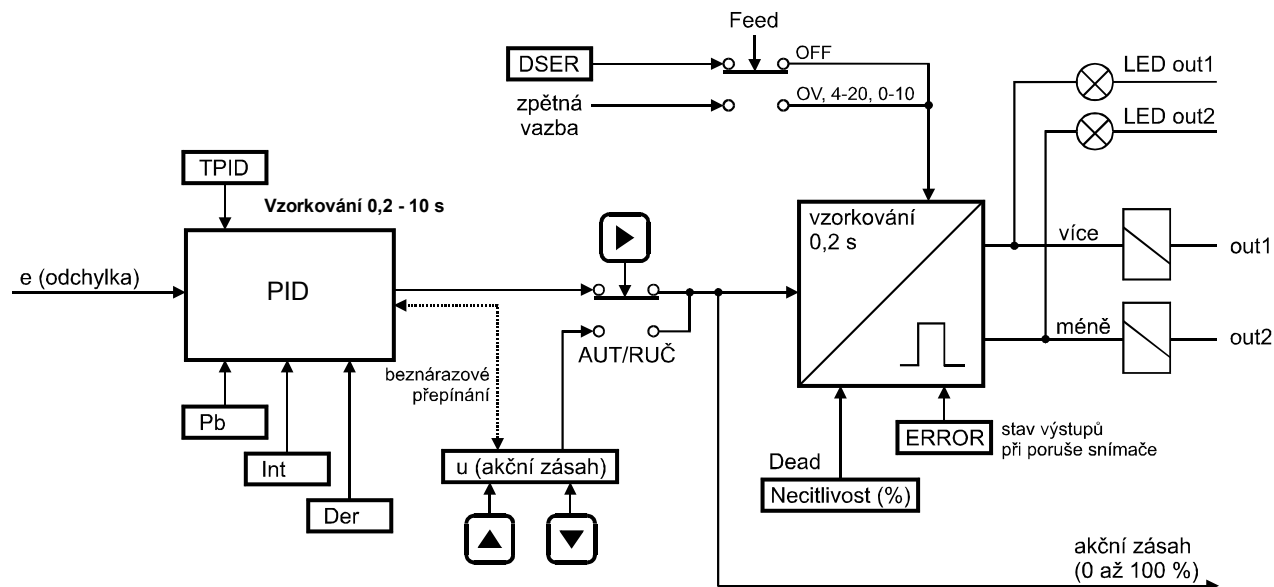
Feed
DSER
OFF
zpětná vazba
OV, 4-20, 0-10
LED out1
LED out2
TPID
Vzorkování 0,2 - 10 s
vzorkování 0,2 s
e (odchylka)
PID
více
out1
méně
out2
AUT/RUČ
beznárazové přepínání
Pb
Int
Der
u (akční zásah)
Dead
Necitlivost (%)
ERROR
stav výstupů při poruše snímače
akční zásah (0 až 100 %)